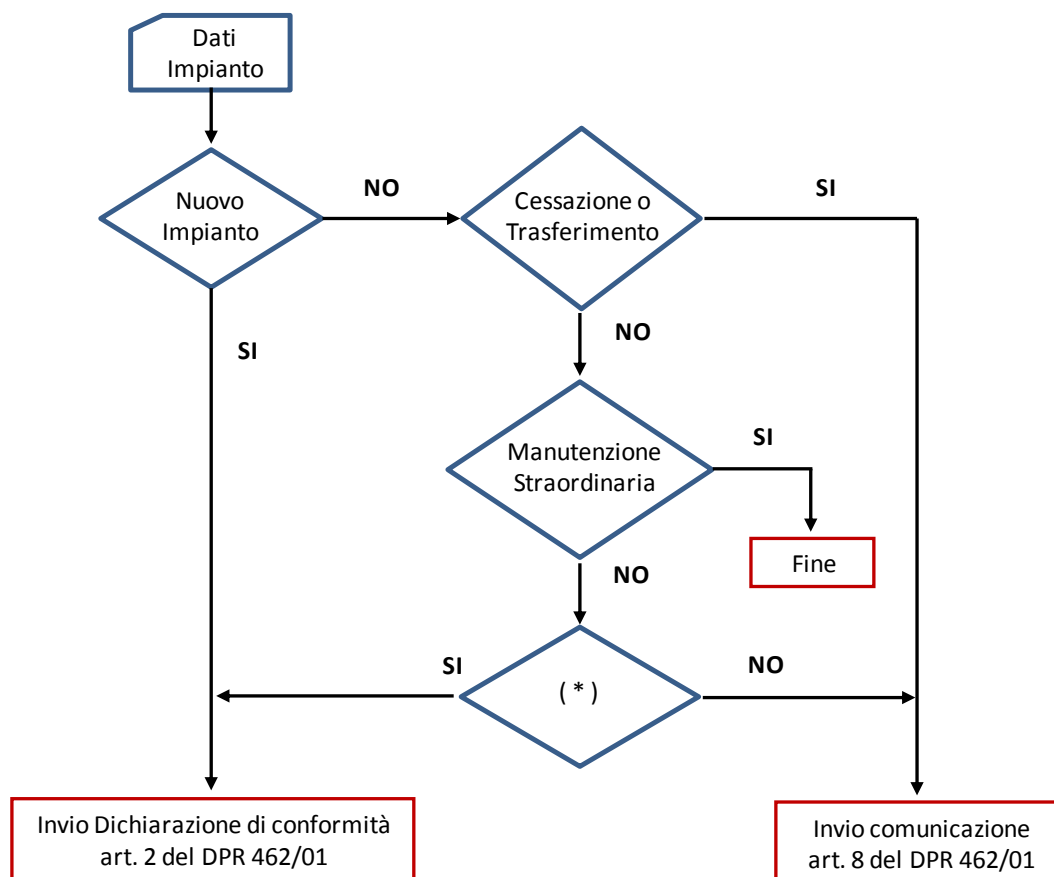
Dati Impianto

Nuovo Impianto

NO

Cessazione o Trasferimento

SI

SI

NO

Manutenzione Straordinaria

SI

Fine

NO

SI

( * )

NO

Invio Dichiarazione di conformità art. 2 del DPR 462/01

Invio comunicazione art. 8 del DPR 462/01